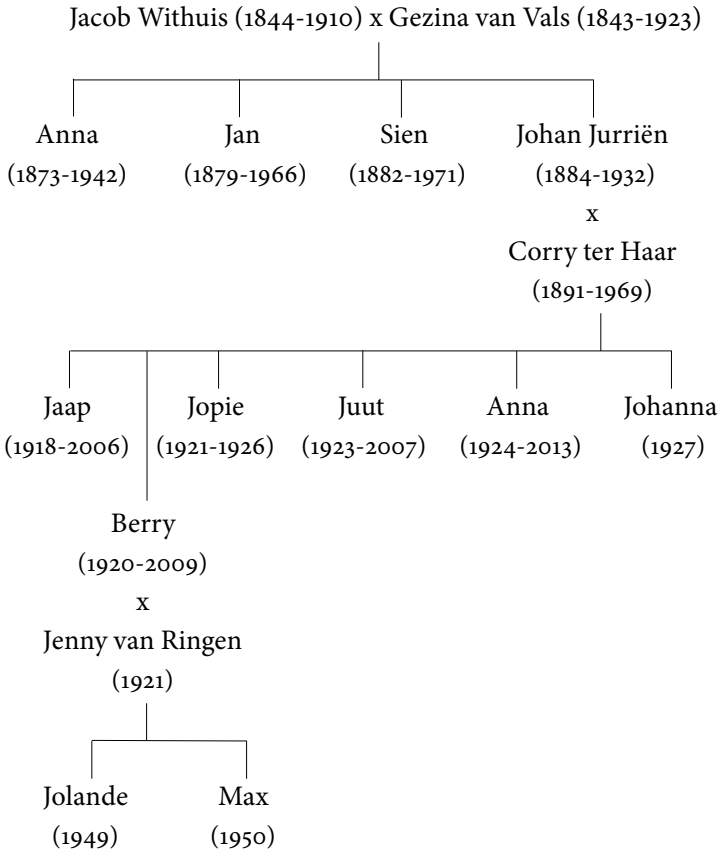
Jacob Withuis (1844-1910) x Gezina van Vals (1843-1923)

Anna (1873-1942)

Jan (1879-1966)

Sien (1882-1971)

Johan Jurriën (1884-1932) x Corry ter Haar (1891-1969)

Jaap (1918-2006)

Jopie (1921-1926)

Juut (1923-2007)

Anna (1924-2013)

Johanna (1927)

Berry (1920-2009) x Jenny van Ringen (1921)

Jolande (1949)

Max (1950)